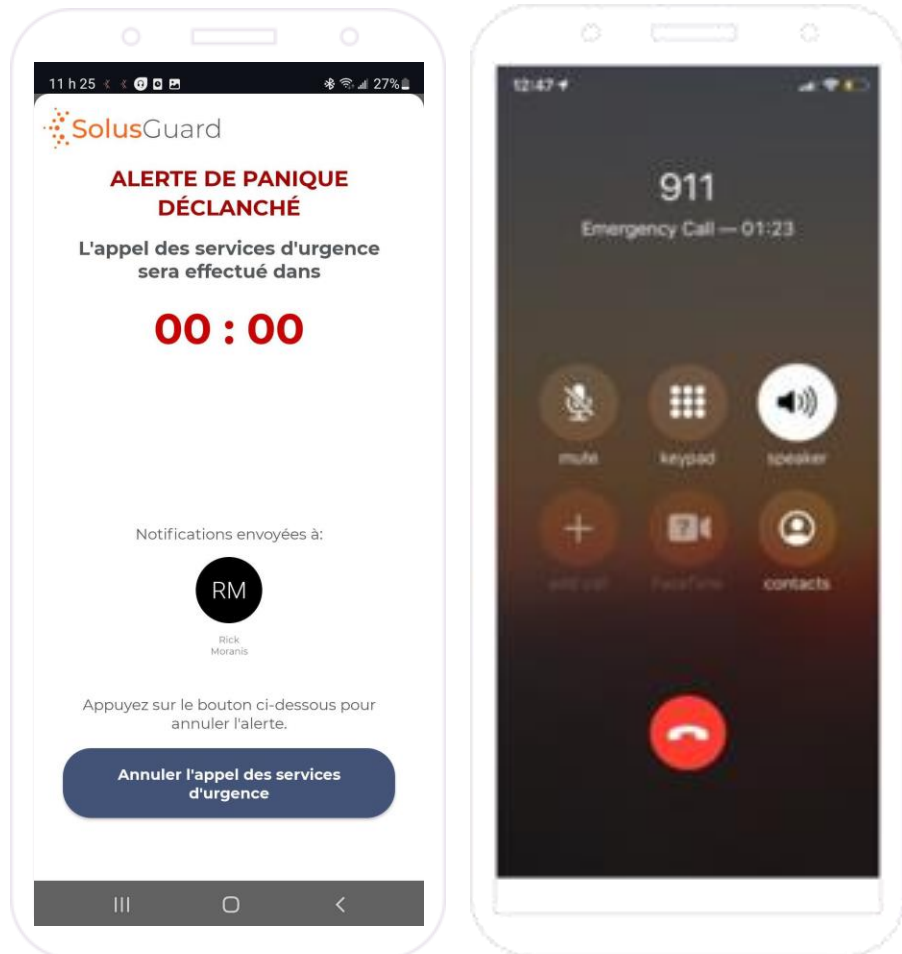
11 h 25

27%

SolusGuard

ALERTE DE PANIQUE DÉCLANCHÉ

L'appel des services d'urgence sera effectué dans

00 : 00

Notifications envoyées à:

RM

Rick Moranis

Appuyez sur le bouton ci-dessous pour annuler l'alerte.

Annuler l'appel des services d'urgence

12:47

911

Emergency Call — 01:23

mute

keypad

speaker

add call

FaceTime

contacts